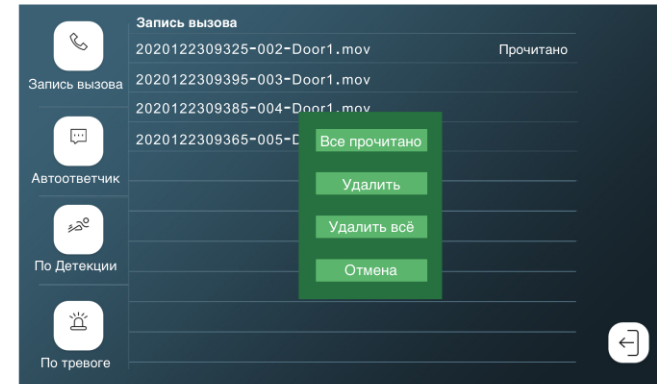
Запись вызова
2020122309325-002-Door1.mov Прочитано
2020122309395-003-Door1.mov
2020122309385-004-Door1.mov
2020122309365-005-D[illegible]

Запись вызова
Автоответчик
По Детекции
По тревоге

Все прочитано
Удалить
Удалить всё
Отмена